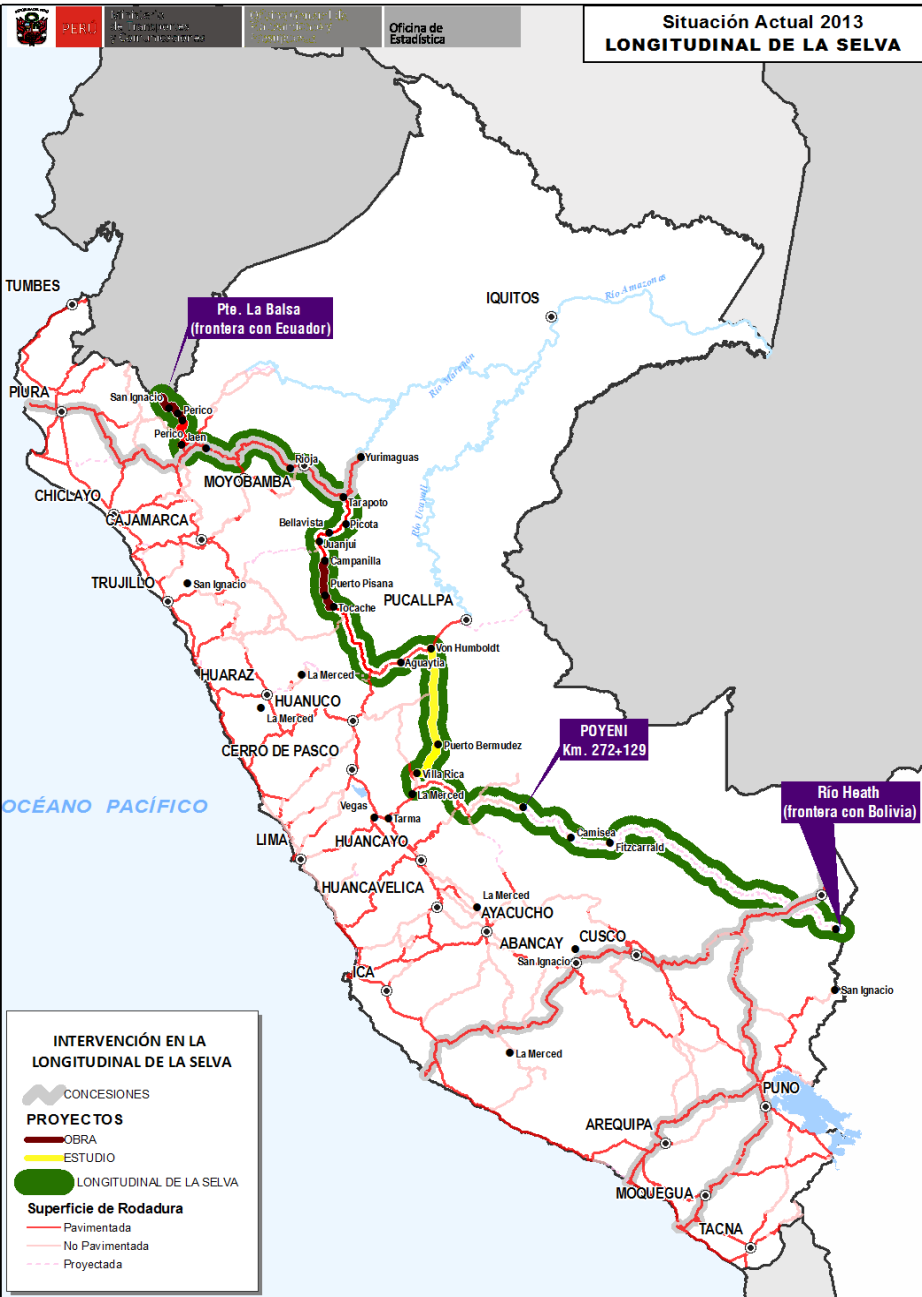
PERÚ Ministerio de Transportes y Comunicaciones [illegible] Oficina de Estadística

Situación Actual 2013
LONGITUDINAL DE LA SELVA

TUMBES
PIURA
CHICLAYO
CAJAMARCA
TRUJILLO
HUARAZ
HUANUCO
CERRO DE PASCO
LIMA
HUANCAYO
HUANCAVELICA
ICA
AYACUCHO
ABANCAY
CUSCO
PUNO
AREQUIPA
MOQUEGUA
TACNA
IQUITOS
PUCALLPA
MOYOBAMBA

Pte. La Balsa (frontera con Ecuador)
POYENI Km. 272+129
Río Heath (frontera con Bolivia)

OCÉANO PACÍFICO

Río Amazonas
Río Marañón
Río Ucayali

San Ignacio
Perico
Perico
Jaen
Rioja
Yurimaguas
Tarapoto
Bellavista
Picota
Juanjui
Campanilla
Puerto Pisana
Tocache
Von Humboldt
Aguaytia
La Merced
La Merced
San Ignacio
Puerto Bermudez
Villa Rica
La Merced
Vegas
Tarma
Camisea
Fitzcarrald
La Merced
San Ignacio
San Ignacio
La Merced

INTERVENCIÓN EN LA LONGITUDINAL DE LA SELVA
CONCESIONES
PROYECTOS
OBRA
ESTUDIO
LONGITUDINAL DE LA SELVA
Superficie de Rodadura
Pavimentada
No Pavimentada
Proyectada